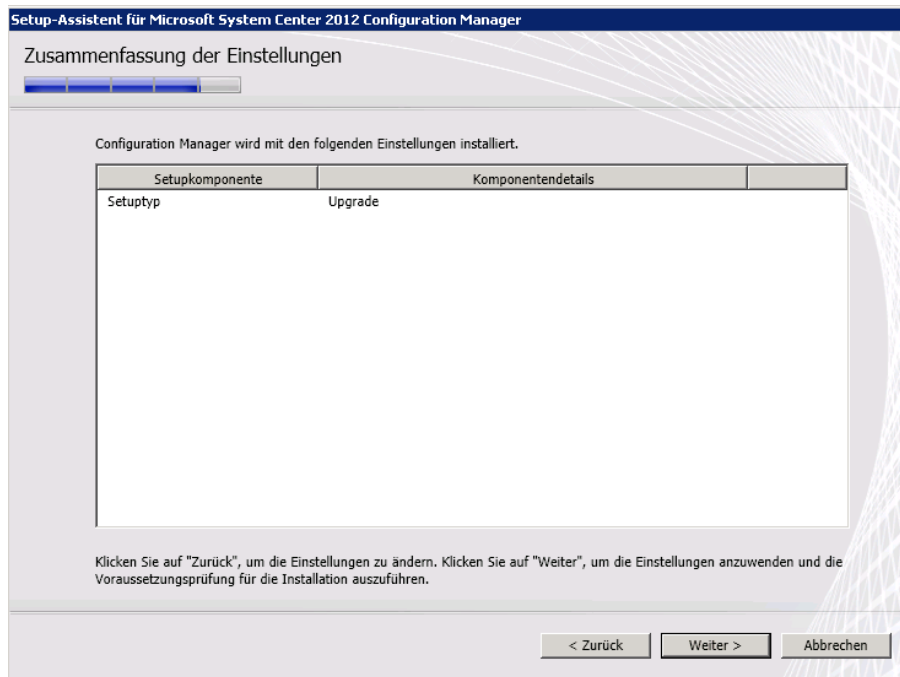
Setup-Assistent für Microsoft System Center 2012 Configuration Manager

Zusammenfassung der Einstellungen

Configuration Manager wird mit den folgenden Einstellungen installiert.

| Setupkomponente | Komponentendetails | |
|---|---|---|
| Setuptyp | Upgrade | |

Klicken Sie auf "Zurück", um die Einstellungen zu ändern. Klicken Sie auf "Weiter", um die Einstellungen anzuwenden und die Voraussetzungsprüfung für die Installation auszuführen.

< Zurück
Weiter >
Abbrechen